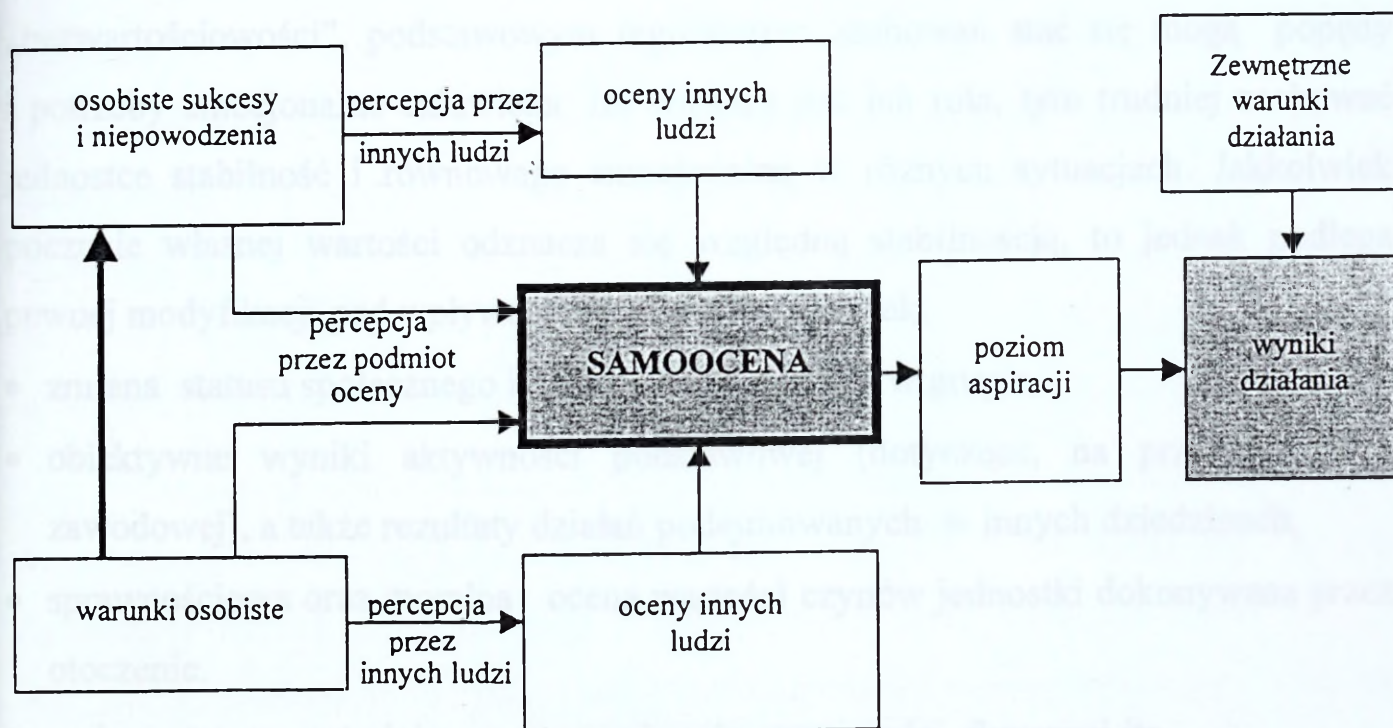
osobiste sukcesy i niepowodzenia

percepcja przez innych ludzi

oceny innych ludzi

Zewnętrzne warunki działania

percepcja przez podmiot oceny

SAMOOCENA

poziom aspiracji

wyniki działania

warunki osobiste

percepcja przez innych ludzi

oceny innych ludzi